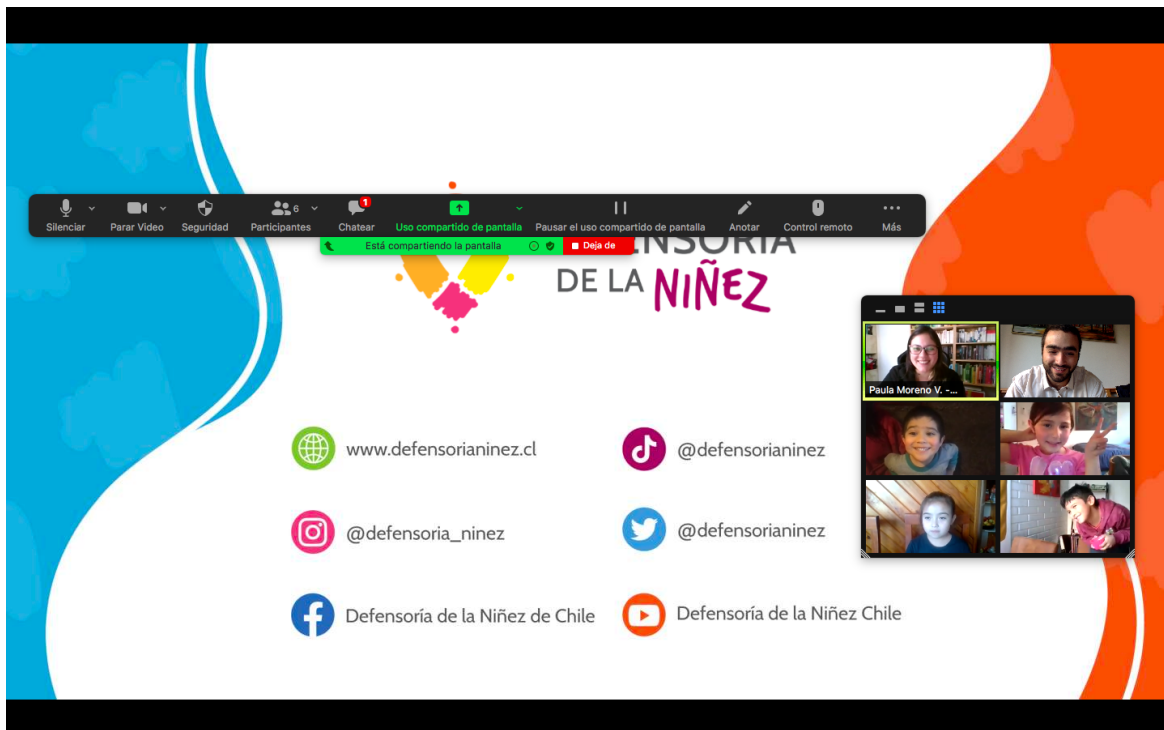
Silenciar Parar Video Seguridad 6 Participantes 1 Chatear Uso compartido de pantalla Pausar el uso compartido de pantalla Anotar Control remoto Más

Está compartiendo la pantalla Deja de

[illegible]NSORÍA DE LA NIÑEZ

Paula Moreno V. -...

www.defensorianinez.cl

@defensorianinez

@defensoria_ninez

@defensorianinez

Defensoría de la Niñez de Chile

Defensoría de la Niñez Chile